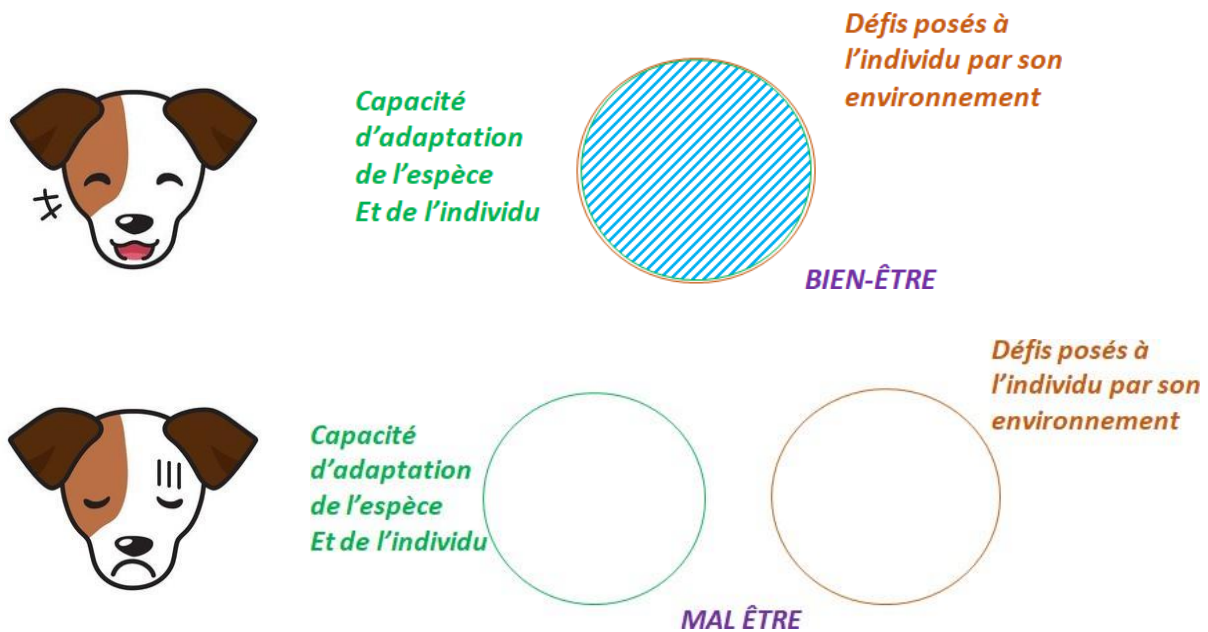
Défis posés à l'individu par son environnement

Capacité d'adaptation de l'espèce Et de l'individu

BIEN-ÊTRE

Défis posés à l'individu par son environnement

Capacité d'adaptation de l'espèce Et de l'individu

MAL ÊTRE